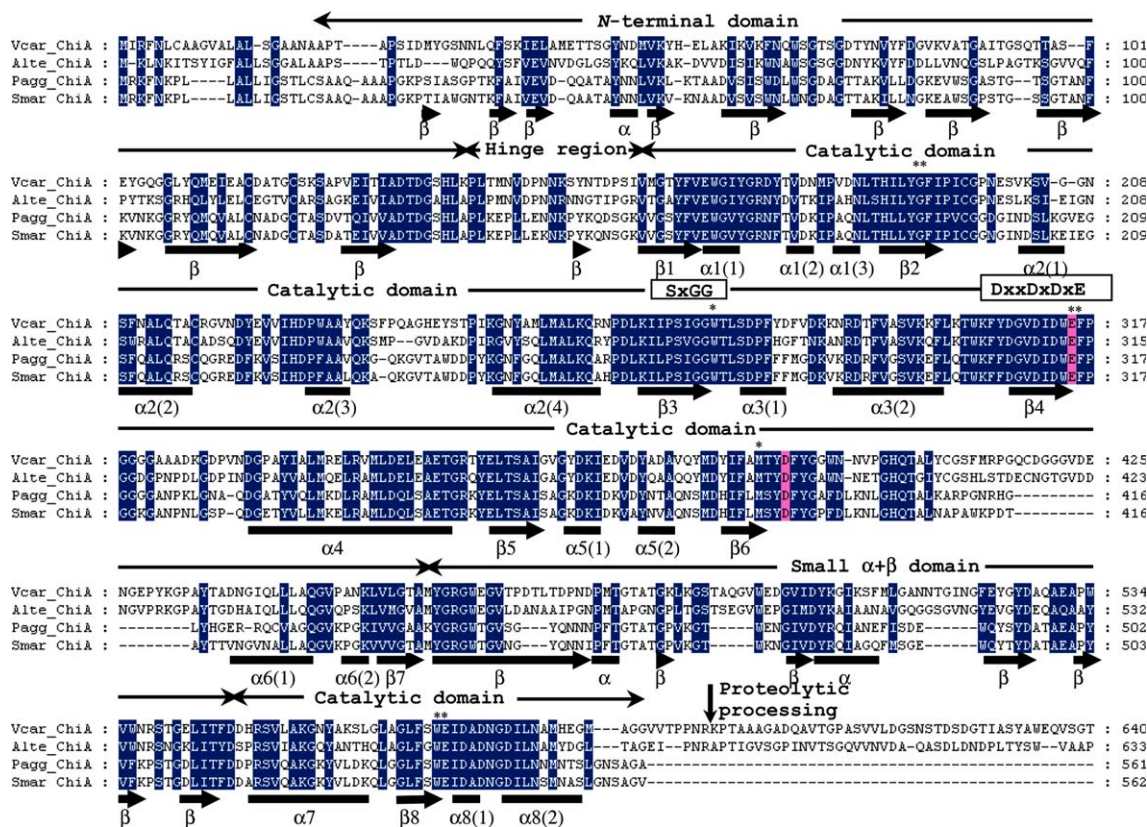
N-terminal domain

Vcar_ChiA : MIRFNLCAAGVALAL-SGAANAAPT----APSIDMYGSNNLQFSKIELAMETTSGYNDMVKYH-ELAKIKVKFNQWSGTSGDTYNVYFDGVKVATGAITGSQTTASA--F : 101
Alte_ChiA : M-KLNKITSYIGFALLSGGALAAPS----TPTLD---WQPQQYSFVEVNVDGLGSYKQLVKAK-DVVDISIKWNAWSGSGGDNYKVYFDDLLVNQGSLPAGTKSGVVQF : 100
Pagg_ChiA : MRKFNKPL----LALLIGSTLCSAAQ-AAAPGKPSIASGPTKFAIVEVD-QQATAYNNLVKL-KTAADVSVSWDLWSGDACGTTAKVLLDGKEVWSGASTG--TSGTANF : 100
Smar_ChiA : MRKFNKPL----LALLIGSTLCSAAQ-AAAPGKPTIAWGNTKFAIVEVD-QAATAYNNLVKV-KNAADVSVSWNLWNGDAGTTAKILLNGKEAWSGPSTG--SSGTANF : 100
β β β α β β β β β

Hinge region Catalytic domain
**
Vcar_ChiA : EYGQGGLYQMEIEACDATGCSKSAPVEITIADTDGSHLKPLTMNVDPNNKSYNTDPSIVMGTYFVEWGIYGRDYTVDNMPVDNLTHILYGFIPICGPNESVKSVG-G-GN : 208
Alte_ChiA : PYTKSGRHQLYLELCEGTVGARSAGKEIVIADTDGAHLAPLPMNVDPNNNGTIPGRVTGAYFVEWGIYGRNYDVTKIPAHNLSHILYGFIPICGPNESLKSI-EIGN : 208
Pagg_ChiA : KVNKGGRYQMQVALCNADGCTASDVTQIVVADTDGSHLAPLKEPLLENNKPYKQDSGKVVGSYFVEWGVYGRNFTVDKIPAQNLTHLLYGFIPVCGGDGINDSLKGVEG : 209
Smar_ChiA : KVNKGGRYQMQVALCNADGCTASDATEIVVADTDGSHLAPLKEPLLEKNKPYKQNSGKVVGSYFVEWGVYGRNFTVDKIPAQNLTHLLYGFIPICGGNGINDSLKEIEG : 209
β β β β1 α1(1) α1(2) α1(3) β2 α2(1)

Catalytic domain SxGG DxxDxDxE
* **
Vcar_ChiA : SFNALQTACRGVNDYEVVIHDPWAAYQKSFPQAGHEYSTPIKGNYAMLMALKQRNPDLKIIPSIGGWTLSDPFYDFVDKKNRDTFVASVKKFLKTWKFYDGVDIDWEFP : 317
Alte_ChiA : SWRALQTACADSQDYEVVIHDPWAAVQKSMP---GVDAKDPIRGVYSQLMALKQRYPDLKILPSVGGWTLSDPFHGFTNKANRDTFVASVKQFLKTWKFYDGVDIDWEFP : 315
Pagg_ChiA : SFQALQRSCQGREDFKVSIHDPFAAVQRG-QKGVTAWDDPYKGNFGQLMALKCARPDLKILPSIGGWTLSDPFFMGDKVKRDRFVGSVKEFLQTWKFFDGVDIDWEFP : 317
Smar_ChiA : SFQALQRSCQGREDFKVSIHDPFAALQKA-QKGVTAWDDPYKGNFGQLMALKQAHPDLKILPSIGGWTLSDPFFMGDKVKRDRFVGSVKEFLQTWKFFDGVDIDWEFP : 317
α2(2) α2(3) α2(4) β3 α3(1) α3(2) β4

Catalytic domain
*
Vcar_ChiA : GGGGAAADKGDPVNDGPAYIALMRELRVMLDELEAETGRTYELTSAIGVGYDKIEDVDYADAVQYMDYIFAMTYDFYGGWN-NVPGHQTALYCGSFMRPGQCDGGGVDE : 425
Alte_ChiA : GGDGPNPDLGDPINDGPAYVALMQELRAMLDELEAETGRQYELTSAIGAGYDKIEDVDYQAAQQYMDYIFAMTYDFYGAWN-NETGHQTGIYCGSHLSTDECNGTGVDD : 423
Pagg_ChiA : GGKGANPKLGNA-QDGATYVQLMKDLRAMLDQLSAETGRKYELTSAISAGKDKIDKVDYNTAQNSMDHIFLMSYDFYGAFDLKNLGHQTALKARPGNRHG--------- : 416
Smar_ChiA : GGKGANPNLGSP-QDGETYVLLMKELRAMLDQLSAETGRKYELTSAISAGKDKIDKVAYNVAQNSMDHIFLMSYDFYGPFDLKNLGHQTALNAPAWKPDT--------- : 416
α4 β5 α5(1) α5(2) β6

Small α+β domain
Vcar_ChiA : NGEPYKGPAYTADNGIQLLLAQGVPANKLVLGTAMYGRGWEGVTPDTLTDPNDPMTGTATGKLKGSTAQGVWEDGVIDYKGIKSFMLGANNTGINGFEYGYDAQAEAPW : 534
Alte_ChiA : NGVPRKGPAYTGDHAIQLLLQQGVQPSKLVMGVAMYGRGWEGVLDANAAIPGNPMAPGNGPLTGSTSEGVWEPGIMDYKAIAANAVGQGGSGSVGNGYEVGYDEQAQAAY : 532
Pagg_ChiA : --------LYHGER-RQCVAGQGVKPGKIVVGAAKYGRGWTGVSG---YQNNNPFTGTATGPVKGT------WENGIVDYRQIANEFISDE------WQYSYDATAEAPY : 502
Smar_ChiA : --------AYTTVNGVNALLAQGVKPGKVVVGTAMYGRGWTGVNG---YQNNIPFTGTATGPVKGT------WKNGIVDYRQIAGQFMSGE------WQYTYDATAEAPY : 503
α6(1) α6(2) β7 β α β β α β β

Catalytic domain Proteolytic processing
**
Vcar_ChiA : VWNRSTGELITFDDHRSVLAKGNYAKSLGLAGLFSWEIDADNGDILNAMHEGM---AGGVTPPNRKPTAAAGADQAVTGPASVVLDGSNSTDSDGTIASYAWEQVSGT : 640
Alte_ChiA : VWNRSGKLITYDSPRSVIAKCGYANTHQLAGLFSWEIDADNGDILNAMYDGL---TAGEI--PNRAPTIGVSGPINVTSGQVVNVDA-QASDLDNDPLTYSW--VAAP : 633
Pagg_ChiA : VFKPSTGDLITFDDARSVQAKGKYVLDKQLGGLFSWEIDADNGDILNNMNTSLGNSAGA------------------------------------------------ : 561
Smar_ChiA : VFKPSTGDLITFDDARSVQAKGKYVLDKQLGGLFSWEIDADNGDILNSMNASLGNSAGV------------------------------------------------ : 562
β β α7 β8 α8(1) α8(2)